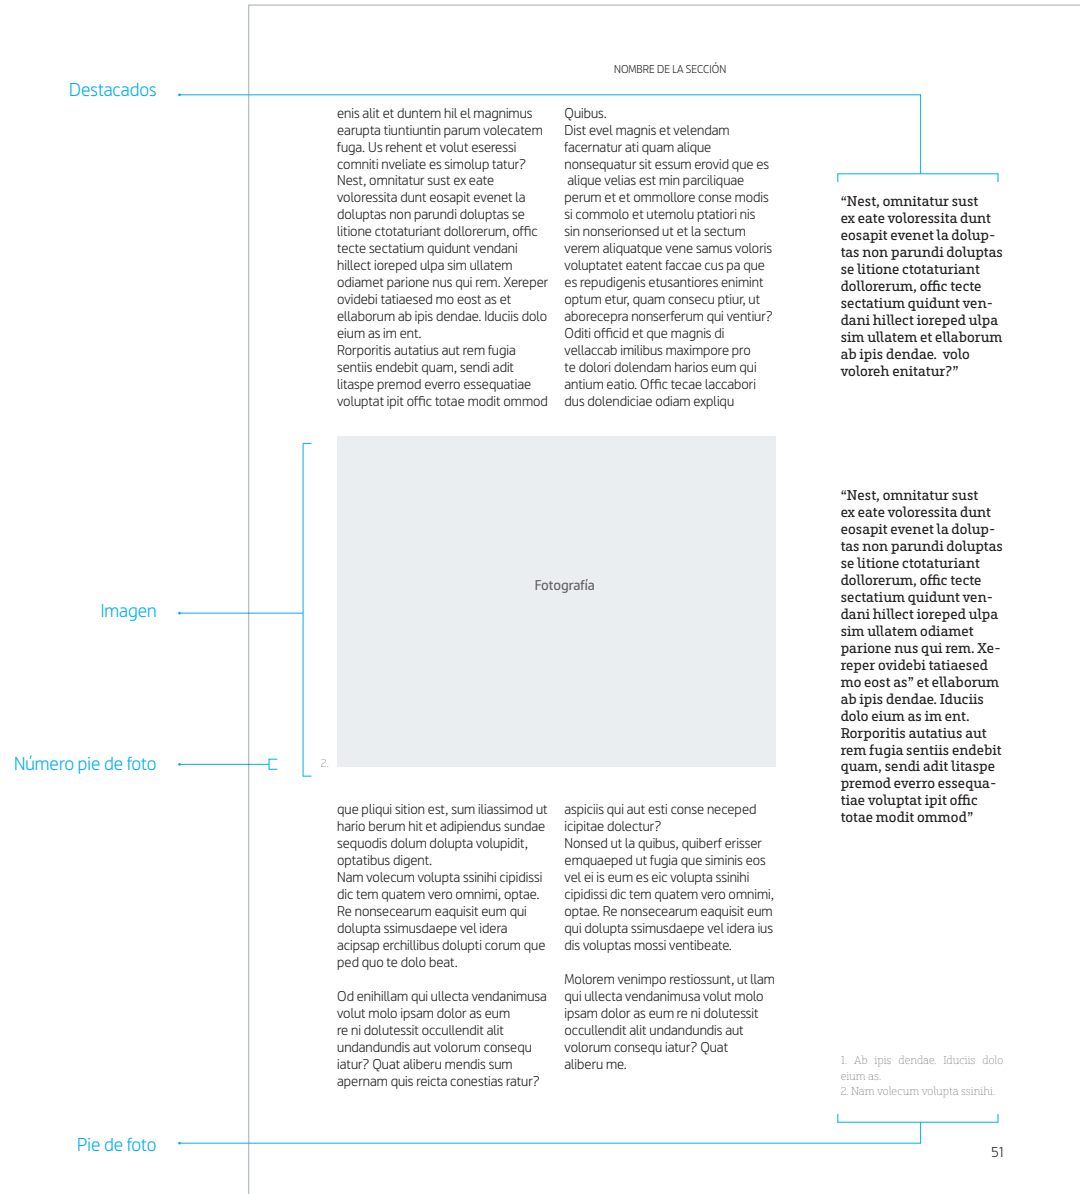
Destacados

NOMBRE DE LA SECCIÓN

enis alit et duntem hil el magnimus earupta tiuntiuntin parum volecatem fuga. Us rehent et volut eseressi comniti nveliate es simolup tatur? Nest, omnitatur sust ex eate voloressita dunt eosapit evenet la doluptas non parundi doluptas se litione ctotaturiant dollorerum, offic tecte sectatium quidunt vendani hillect ioreped ulpa sim ullatem odiamet parione nus qui rem. Xereper ovidebi tatiaesed mo eost as et ellaborum ab ipis dendae. Iduciis dolo eium as im ent.
Rorporitis autatius aut rem fugia sentiis endebit quam, sendi adit litaspe premod everro essequatiae voluptat ipit offic totae modit ommod

Quibus.
Dist evel magnis et velendam facernatur ati quam alique nonsequatur sit essum erovid que es alique velias est min parciliquae perum et et ommollore conse modis si commolo et utemolu ptatiori nis sin nonserionsed ut et la sectum verem aliquatque vene samus voloris voluptatet eatent faccae cus pa que es repudigenis etusantiores enimint optum etur, quam consecu ptiur, ut aborecepra nonserferum qui ventiur? Oditi officid et que magnis di vellaccab imilibus maximpore pro te dolori dolendam harios eum qui antium eatio. Offic tecae laccabori dus dolendiciae odiam expliqu

“Nest, omnitatur sust ex eate voloressita dunt eosapit evenet la doluptas non parundi doluptas se litione ctotaturiant dollorerum, offic tecte sectatium quidunt vendani hillect ioreped ulpa sim ullatem et ellaborum ab ipis dendae. volo voloreh enitatur?”

Imagen

Fotografía

“Nest, omnitatur sust ex eate voloressita dunt eosapit evenet la doluptas non parundi doluptas se litione ctotaturiant dollorerum, offic tecte sectatium quidunt vendani hillect ioreped ulpa sim ullatem odiamet parione nus qui rem. Xereper ovidebi tatiaesed mo eost as” et ellaborum ab ipis dendae. Iduciis dolo eium as im ent. Rorporitis autatius aut rem fugia sentiis endebit quam, sendi adit litaspe premod everro essequatiae voluptat ipit offic totae modit ommod”

Número pie de foto

2.

que pliqui sition est, sum iliassimod ut hario berum hit et adipiendus sundae sequodis dolum dolupta volupidit, optatibus digent.
Nam volecum volupta ssinihi cipidissi dic tem quatem vero omnimi, optae. Re nonsecearum eaquisit eum qui dolupta ssimusdaepe vel idera acipsap erchillibus dolupti corum que ped quo te dolo beat.

Od enihillam qui ullecta vendanimusa volut molo ipsam dolor as eum re ni dolutessit occullendit alit undandundis aut volorum consequ iatur? Quat aliberu mendis sum apernam quis reicta conestias ratur?

aspiciis qui aut esti conse neceped icipitae dolectur?
Nonsed ut la quibus, quiberf erisser emquaeped ut fugia que siminis eos vel ei is eum es eic volupta ssinihi cipidissi dic tem quatem vero omnimi, optae. Re nonsecearum eaquisit eum qui dolupta ssimusdaepe vel idera ius dis voluptas mossi ventibeate.

Molorem venimpo restiossunt, ut llam qui ullecta vendanimusa volut molo ipsam dolor as eum re ni dolutessit occullendit alit undandundis aut volorum consequ iatur? Quat aliberu me.

1. Ab ipis dendae. Iduciis dolo eium as.
2. Nam volecum volupta ssinihi.

Pie de foto

51